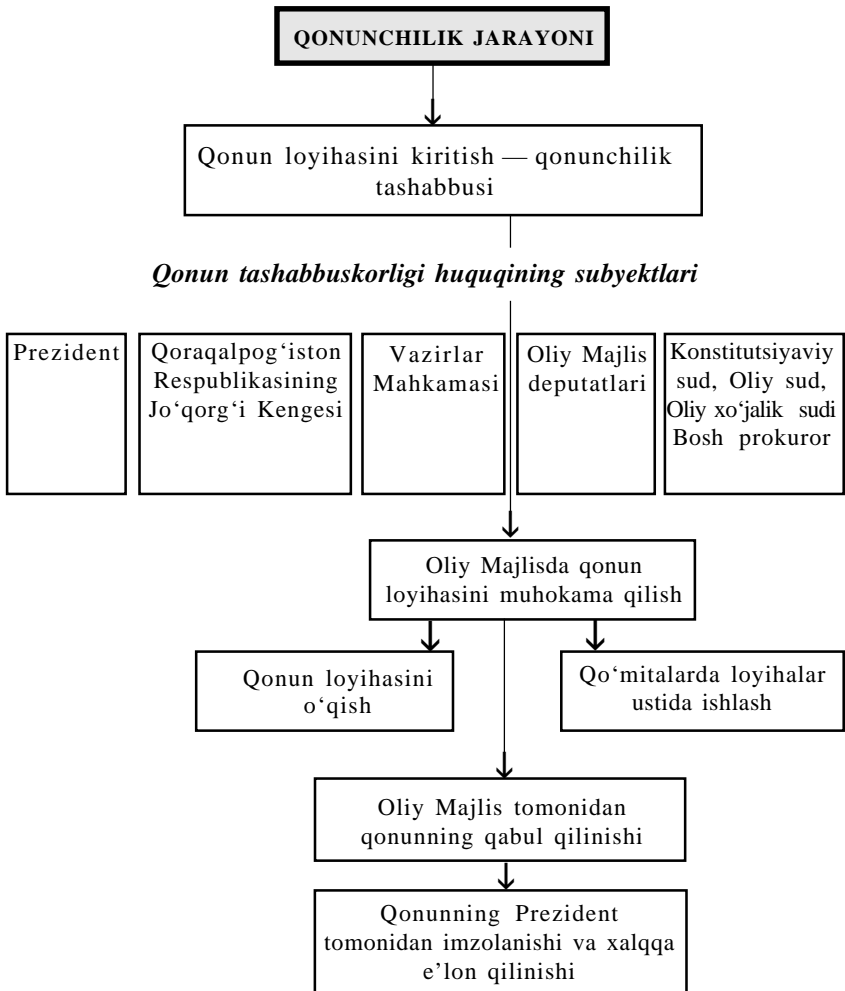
QONUNCHILIK JARAYONI

Qonun loyihasini kiritish — qonunchilik tashabbusi

Qonun tashabbuskorligi huquqining subyektlari

Prezident

Qoraqalpog‘iston Respublikasining Jo‘qorg‘i Kengesi

Vazirlar Mahkamasi

Oliy Majlis deputatlari

Konstitutsiyaviy sud, Oliy sud, Oliy xo‘jalik sudi Bosh prokuror

Oliy Majlisda qonun loyihasini muhokama qilish

Qonun loyihasini o‘qish

Qo‘mitalarda loyihalar ustida ishlash

Oliy Majlis tomonidan qonunning qabul qilinishi

Qonunning Prezident tomonidan imzolanishi va xalqqa e’lon qilinishi